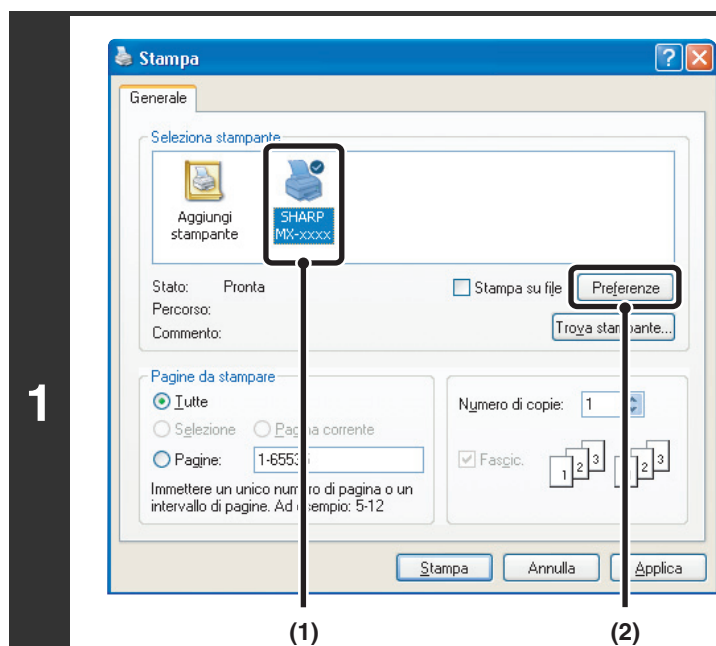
1

Stampa

Generale

Seleziona stampante

Aggiungi stampante

SHARP MX-xxxx

Stato: Pronta

Percorso:

Commento:

Stampa su file

Preferenze

Trova stampante...

Pagine da stampare

Tutte

Selezione

Pagina corrente

Pagine: 1-65535

Immettere un unico numero di pagina o un intervallo di pagine. Ad esempio: 5-12

Numero di copie: 1

Fascic.

1 2 3 1 2 3

Stampa

Annulla

Applica

(1)

(2)